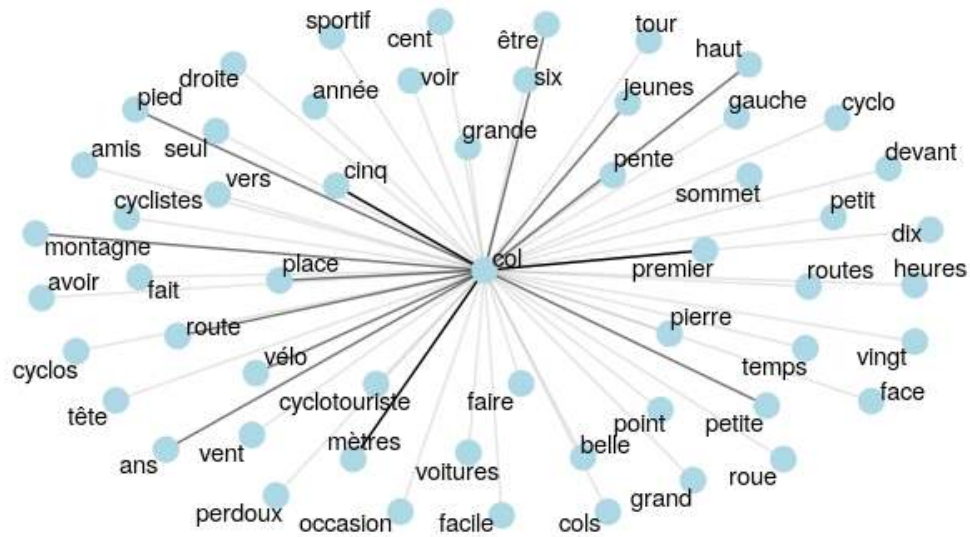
sportif
cent
être
tour
haut
droite
année
voir
six
jeunes
gauche
cyclo
pied
grande
amis
seul
pente
devant
cinq
vers
sommet
cyclistes
petit
dix
montagne
col
premier
place
routes
heures
avoir
fait
route
pierre
vingt
cyclos
vélo
temps
face
cyclotouriste
faire
tête
point
petite
mètres
ans
vent
belle
voitures
roue
grand
perdoux
occasion
facile
cols